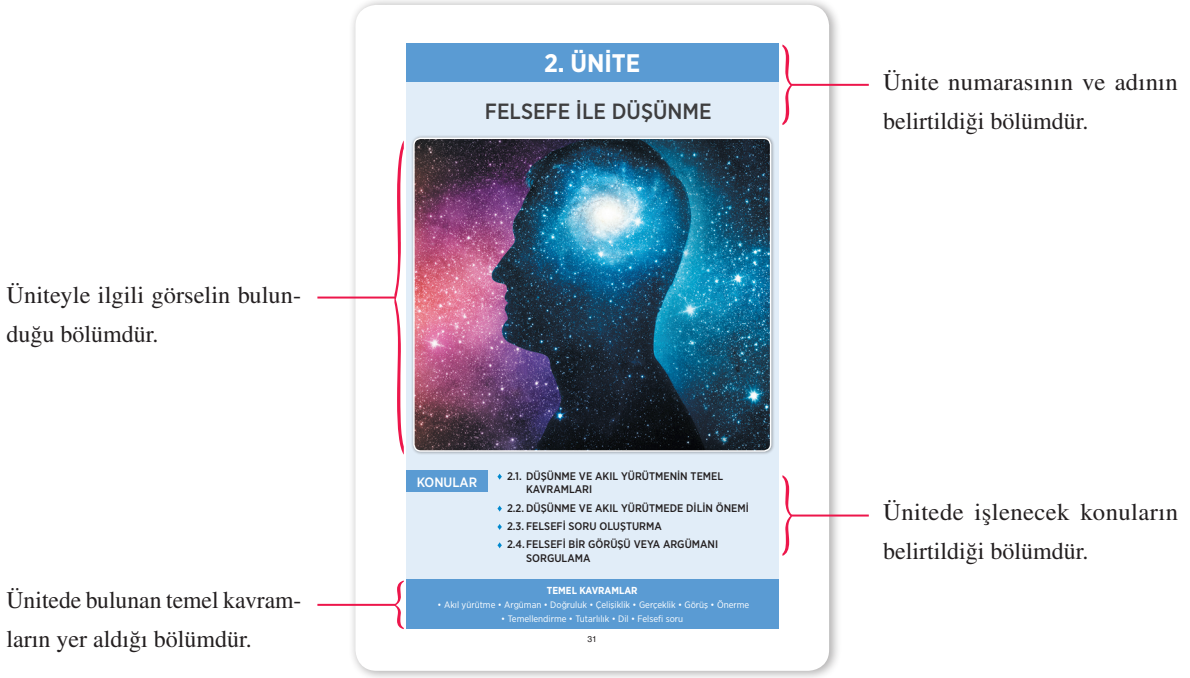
2. ÜNİTE

FELSEFE İLE DÜŞÜNME

Ünite numarasının ve adının belirtildiği bölümdür.

Üniteyle ilgili görselin bulunduğu bölümdür.

KONULAR

2.1. DÜŞÜNME VE AKIL YÜRÜTMENİN TEMEL KAVRAMLARI
2.2. DÜŞÜNME VE AKIL YÜRÜTMEDE DİLİN ÖNEMİ
2.3. FELSEFİ SORU OLUŞTURMA
2.4. FELSEFİ BİR GÖRÜŞÜ VEYA ARGÜMANI SORGULAMA

Ünitede işlenecek konuların belirtildiği bölümdür.

TEMEL KAVRAMLAR
• Akıl yürütme • Argüman • Doğruluk • Çelişiklik • Gerçeklik • Görüş • Önerme • Temellendirme • Tutarlılık • Dil • Felsefi soru

31

Ünitede bulunan temel kavramların yer aldığı bölümdür.